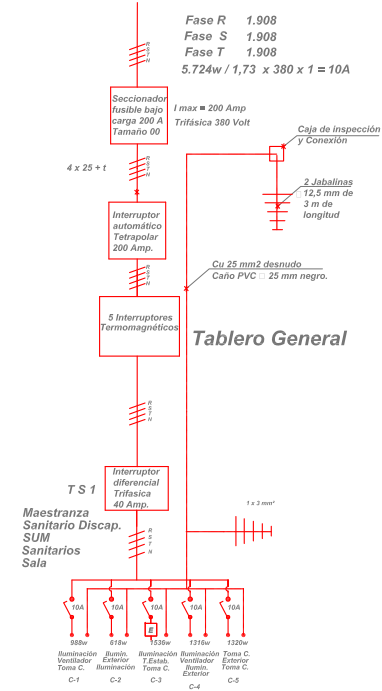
Fase R 1.908
Fase S 1.908
Fase T 1.908
5.724w / 1,73 x 380 x 1 = 10A

R
S
T
N

Seccionador fusible bajo carga 200 A Tamaño 00

I max = 200 Amp
Trifásica 380 Volt

Caja de inspección y Conexión

4 x 25 + t

R
S
T
N

2 Jabalinas 12,5 mm de 3 m de longitud

Interruptor automático Tetrapolar 200 Amp.

R
S
T
N

Cu 25 mm2 desnudo
Caño PVC □ 25 mm negro.

5 Interruptores Termomagnéticos

Tablero General

R
S
T
N

T S 1

Interruptor diferencial Trifásica 40 Amp.

Maestranza
Sanitario Discap.
SUM
Sanitarios
Sala

1 x 3 mm²

R
S
T
N

10A 10A 10A 10A 10A

988w 618w 1536w 1316w 1320w

E

Iluminación Ventilador Toma C.
Ilumin. Exterior Iluminación
Iluminación T.Estab. Toma C.
Iluminación Ventilador Ilumin. Exterior
Toma C. Exterior Toma C.

C-1 C-2 C-3 C-4 C-5